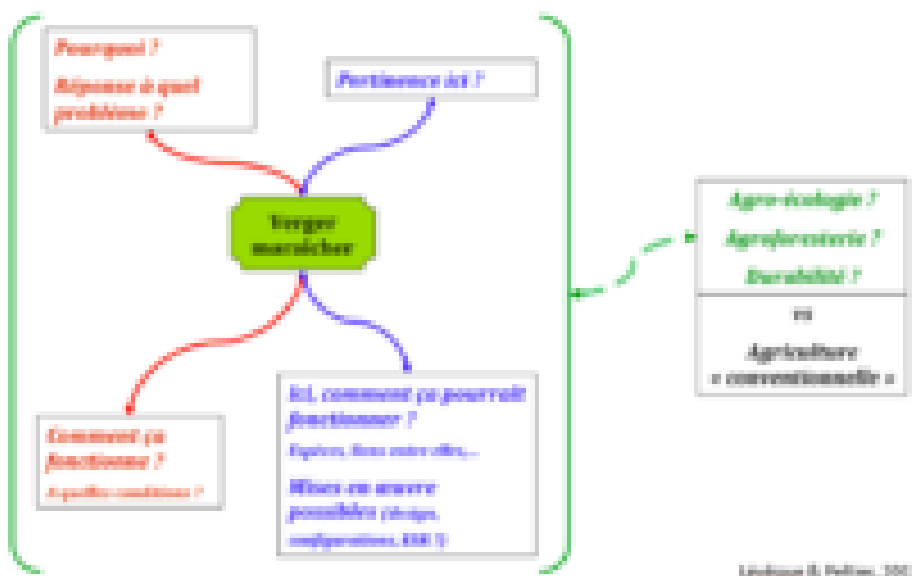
Pourquoi ?

Réponse à quel problème ?

Pertinence ici ?

Verger maraîcher

Comment ça fonctionne ?

A quelles conditions ?

Ici, comment ça pourrait fonctionner ?

Espèces, liens entre elles...

Mises en œuvre possibles (design, configurations, ESR ?)

Agro-écologie ?

Agroforesterie ?

Durabilité ?

vs

Agriculture « conventionnelle »

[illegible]